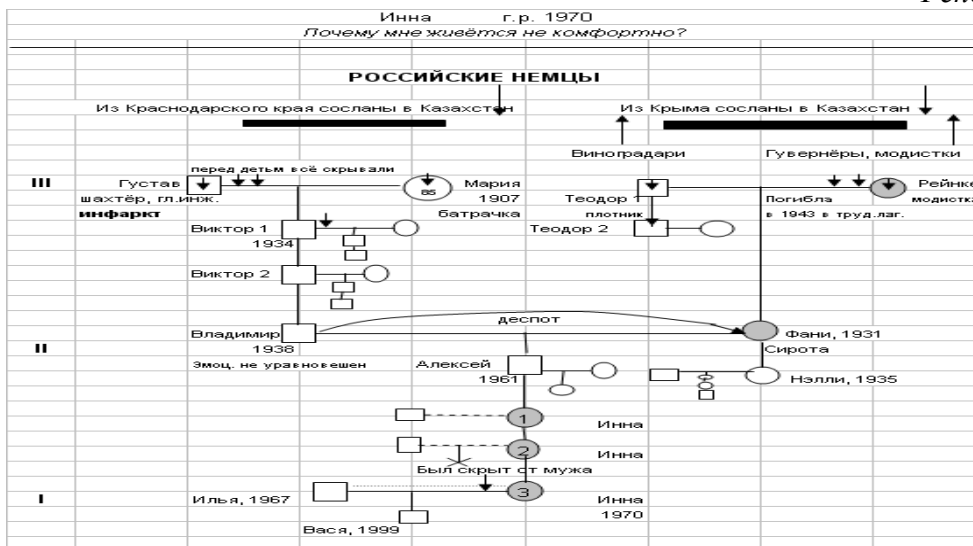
Рис.

Инна г.р. 1970
Почему мне живётся не комфортно?

РОССИЙСКИЕ НЕМЦЫ

Из Краснодарского края сосланы в Казахстан

Из Крыма сосланы в Казахстан

Виноградари

Гувернёры, модистки

перед детьм всё скрывали

III

Густав

шахтёр, гл.инж.

инфаркт

85

Мария

1907

батрачка

Теодор 1

плотник

Теодор 2

Рейнке

Погибла

модистка

в 1943 в труд.лаг.

Виктор 1

1934

Виктор 2

деспот

Владимир

1938

Эмоц. не уравновешен

II

Фани, 1931

Сирота

Алексей

1961

Нэлли, 1935

1

Инна

2

Инна

Был скрыт от мужа

I

Илья, 1967

3

Инна

1970

Вася, 1999